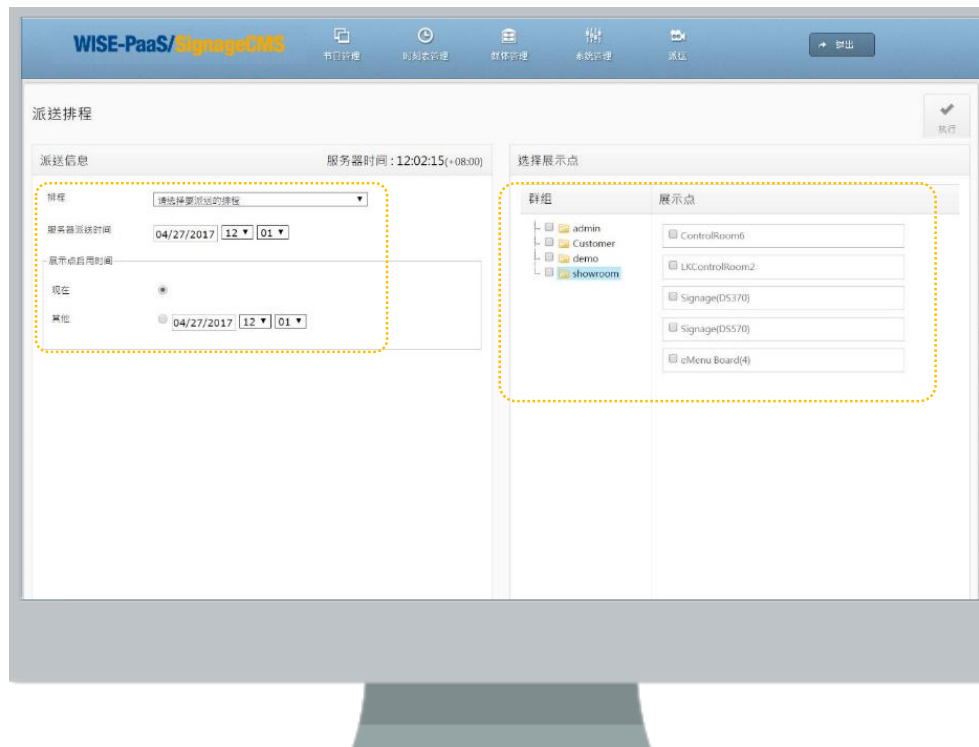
WISE-PaaS/SignageCMS

节目管理 时刻表管理 媒体管理 系统管理 派送

登出

派送排程

执行

派送信息

服务器时间 : 12:02:15(+08:00)

排程 請选择要派送的排程

服务器派送时间 04/27/2017 12 01

展示点启用时间

现在

其他 04/27/2017 12 01

选择展示点

群组

展示点

admin

Customer

demo

showroom

ControlRoom6

LKControlRoom2

Signage(DS370)

Signage(DS570)

eMenu Board(4)